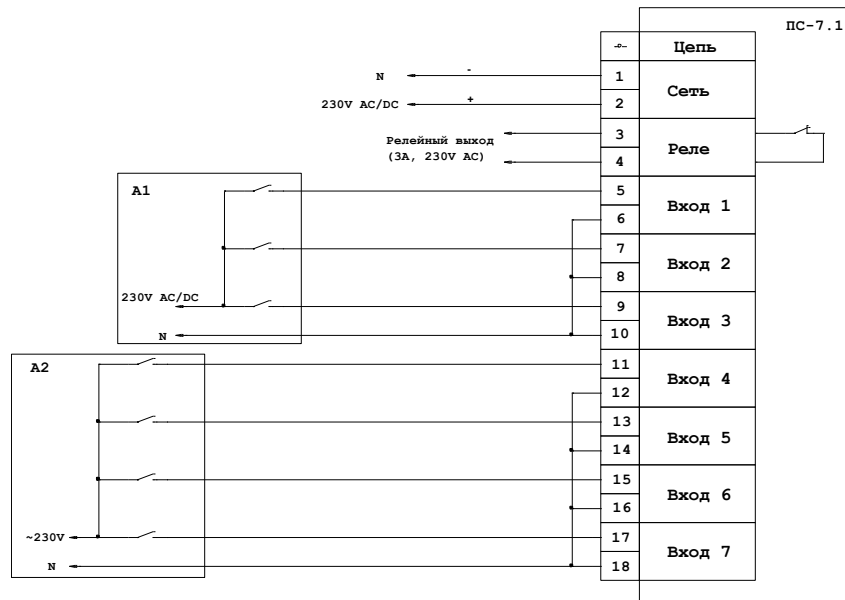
ПС-7.1

| -ᴓ- | Цепь |
|---|---|
| 1 | Сеть |
| 2 | |
| 3 | Реле |
| 4 | |
| 5 | Вход 1 |
| 6 | |
| 7 | Вход 2 |
| 8 | |
| 9 | Вход 3 |
| 10 | |
| 11 | Вход 4 |
| 12 | |
| 13 | Вход 5 |
| 14 | |
| 15 | Вход 6 |
| 16 | |
| 17 | Вход 7 |
| 18 | |

N -

230V AC/DC +

Релейный выход (3А, 230V AC)

A1

230V AC/DC

N

A2

~230V

N